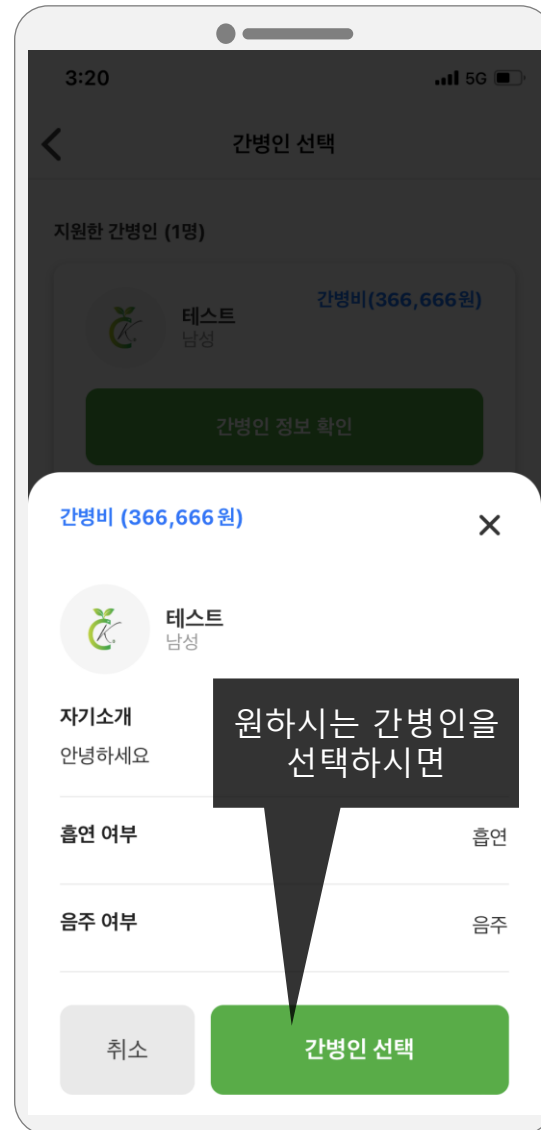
3:20
5G

간병인 선택

지원한 간병인 (1명)

테스트
남성
간병비(366,666원)

간병인 정보 확인

간병비 (366,666원)

테스트
남성

원하시는 간병인을 선택하시면

자기소개
안녕하세요

흡연 여부
흡연

음주 여부
음주

취소
간병인 선택